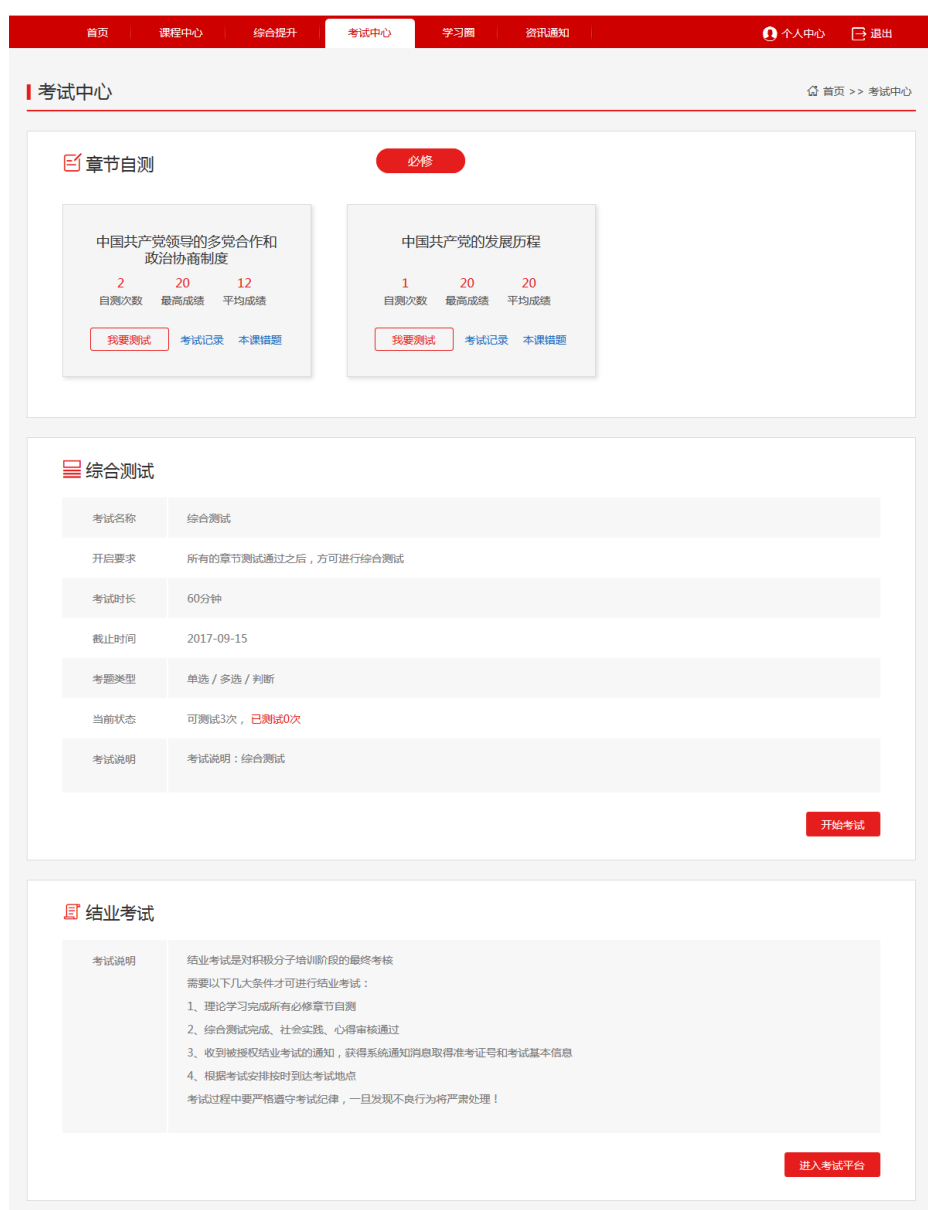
首页 课程中心 综合提升 考试中心 学习圈 资讯通知 个人中心 退出

考试中心

首页 >> 考试中心

章节自测

必修

中国共产党领导的多党合作和政治协商制度

| 2 | 20 | 12 |
|---|---|---|
| 自测次数 | 最高成绩 | 平均成绩 |

我要测试 考试记录 本课错题

中国共产党的发展历程

| 1 | 20 | 20 |
|---|---|---|
| 自测次数 | 最高成绩 | 平均成绩 |

我要测试 考试记录 本课错题

综合测试

| 考试名称 | 综合测试 |
|---|---|
| 开启要求 | 所有的章节测试通过之后，方可进行综合测试 |
| 考试时长 | 60分钟 |
| 截止时间 | 2017-09-15 |
| 考题类型 | 单选 / 多选 / 判断 |
| 当前状态 | 可测试3次， 已测试0次 |
| 考试说明 | 考试说明：综合测试 |

开始考试

结业考试

| 考试说明 | 结业考试是对积极分子培训阶段的最终考核<br>需要以下几大条件才可进行结业考试：<br>1、理论学习完成所有必修章节自测<br>2、综合测试完成、社会实践、心得审核通过<br>3、收到被授权结业考试的通知，获得系统通知消息取得准考证号和考试基本信息<br>4、根据考试安排按时到达考试地点<br>考试过程中要严格遵守考试纪律，一旦发现不良行为将严肃处理！ |
|---|---|

进入考试平台